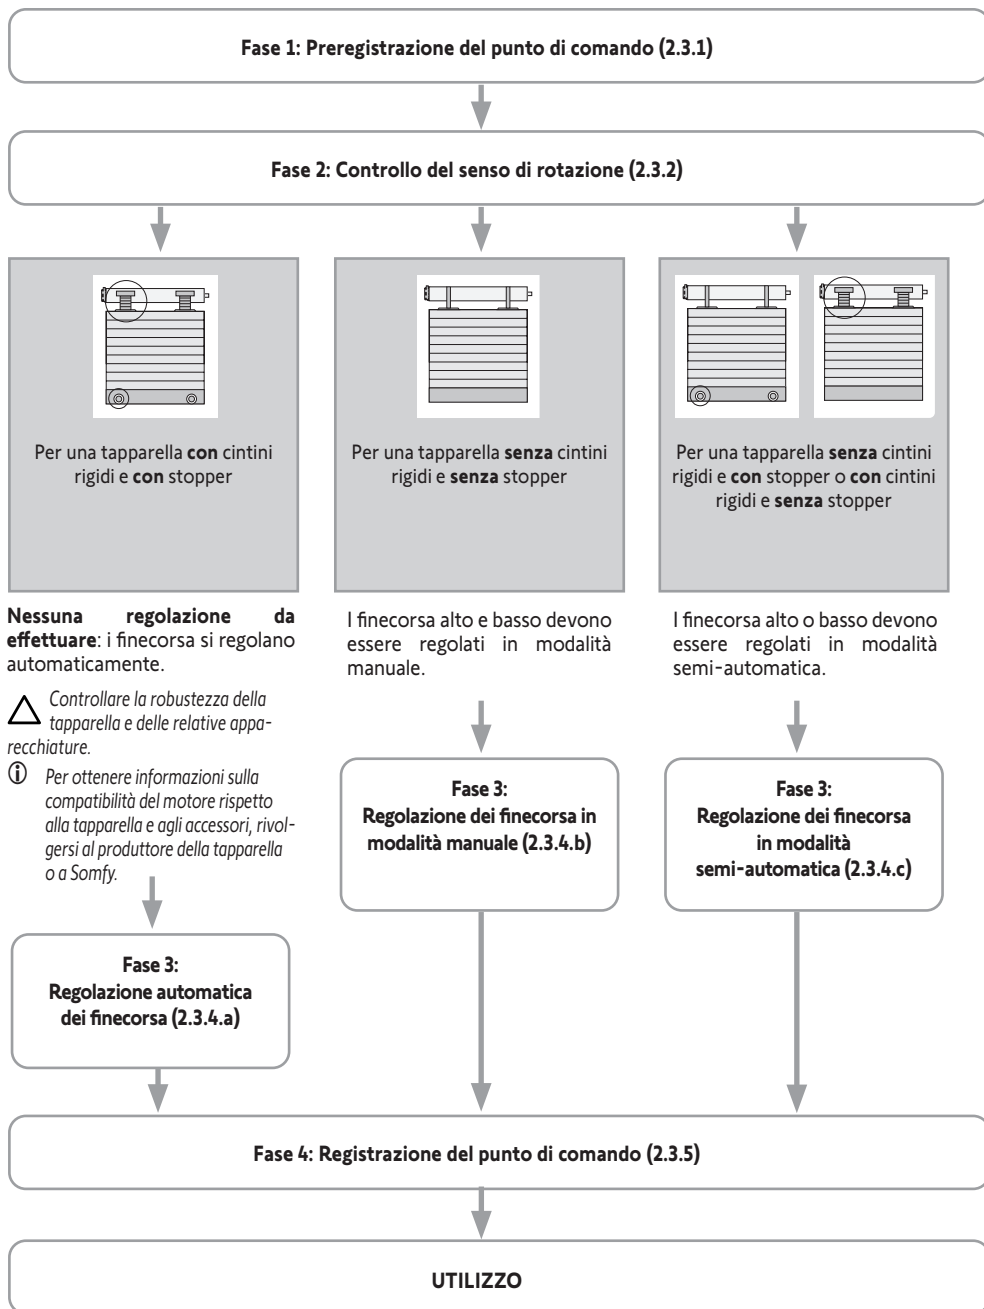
**Fase 1: Preregistrazione del punto di comando (2.3.1)**

**Fase 2: Controllo del senso di rotazione (2.3.2)**

Per una tapparella **con** cintini rigidi e **con** stopper

**Nessuna regolazione da effettuare**: i finecorsa si regolano automaticamente.

*Controllare la robustezza della tapparella e delle relative apparecchiature.*

*Per ottenere informazioni sulla compatibilità del motore rispetto alla tapparella e agli accessori, rivolgersi al produttore della tapparella o a Somfy.*

**Fase 3: Regolazione automatica dei finecorsa (2.3.4.a)**

Per una tapparella **senza** cintini rigidi e **senza** stopper

I finecorsa alto e basso devono essere regolati in modalità manuale.

**Fase 3: Regolazione dei finecorsa in modalità manuale (2.3.4.b)**

Per una tapparella **senza** cintini rigidi e **con** stopper o **con** cintini rigidi e **senza** stopper

I finecorsa alto o basso devono essere regolati in modalità semi-automatica.

**Fase 3: Regolazione dei finecorsa in modalità semi-automatica (2.3.4.c)**

**Fase 4: Registrazione del punto di comando (2.3.5)**

**UTILIZZO**